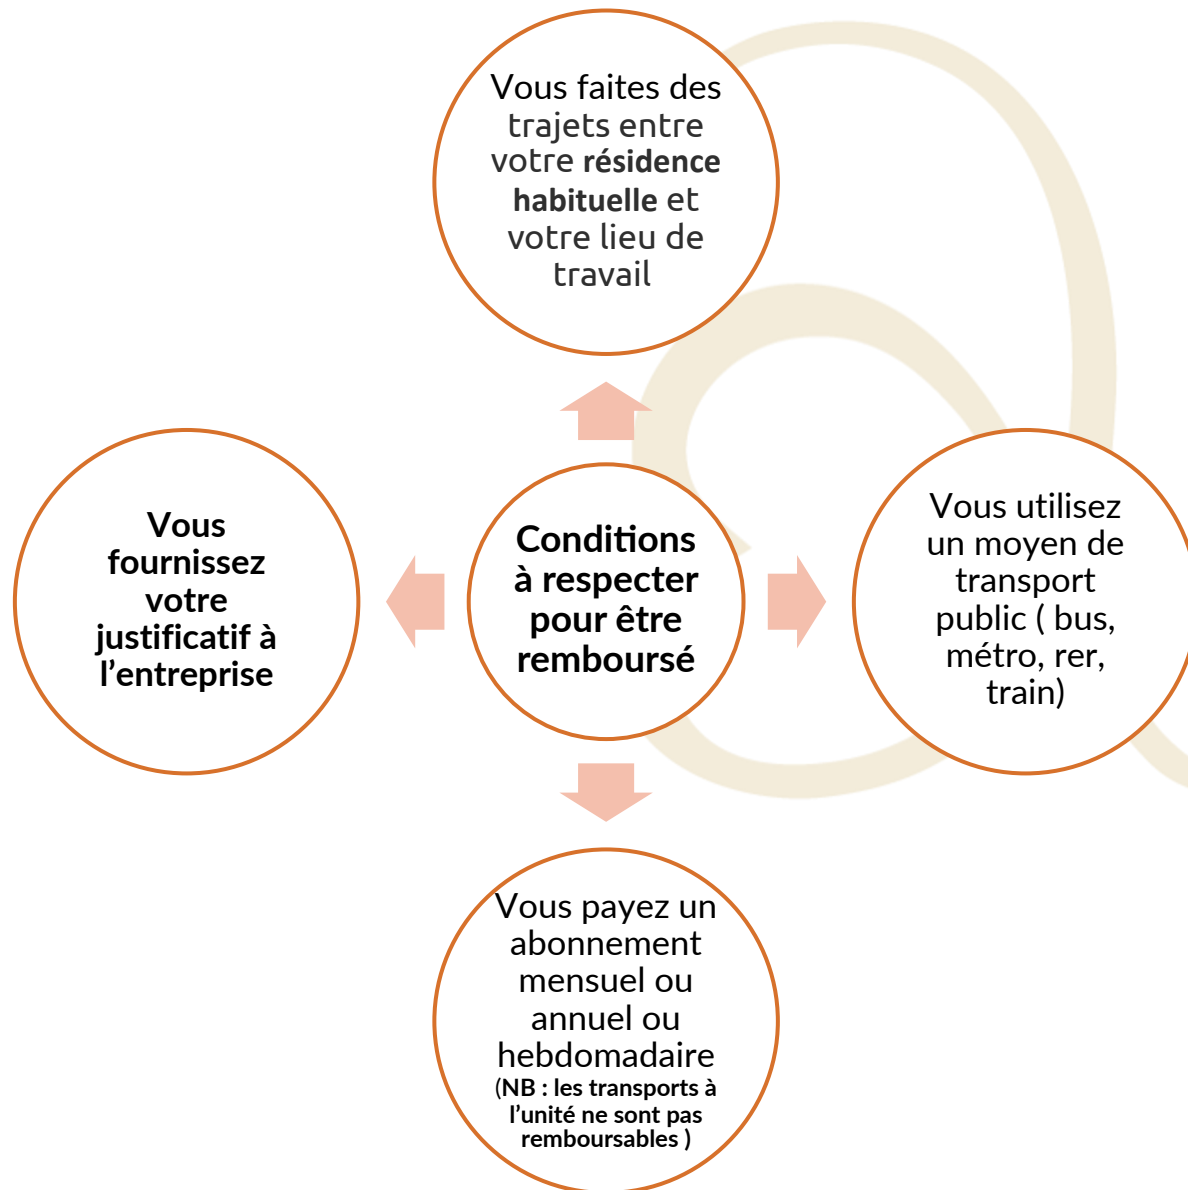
Vous faites des trajets entre votre **résidence habituelle** et votre lieu de travail

Vous fournissez votre justificatif à l'entreprise

Conditions à respecter pour être remboursé

Vous utilisez un moyen de transport public ( bus, métro, rer, train)

Vous payez un abonnement mensuel ou annuel ou hebdomadaire (NB : les transports à l'unité ne sont pas remboursables )